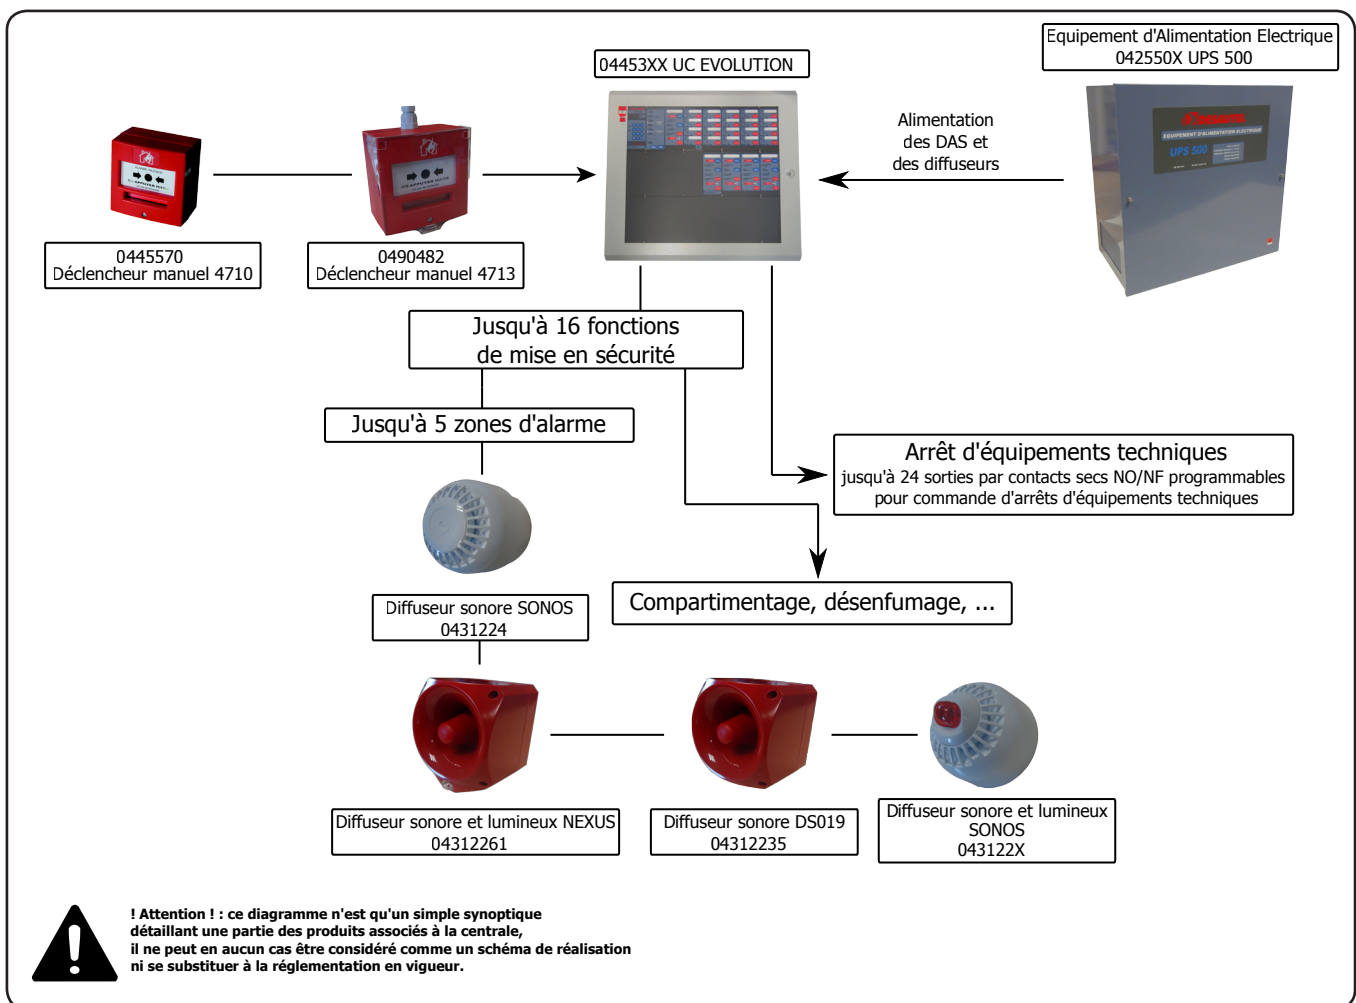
Equipement d'Alimentation Electrique
042550X UPS 500

04453XX UC EVOLUTION

Alimentation
des DAS et
des diffuseurs

0445570
Déclencheur manuel 4710

0490482
Déclencheur manuel 4713

Jusqu'à 16 fonctions
de mise en sécurité

Jusqu'à 5 zones d'alarme

Arrêt d'équipements techniques
jusqu'à 24 sorties par contacts secs NO/NF programmables
pour commande d'arrêts d'équipements techniques

Diffuseur sonore SONOS
0431224

Compartimentage, désenfumage, ...

Diffuseur sonore et lumineux NEXUS
04312261

Diffuseur sonore DS019
04312235

Diffuseur sonore et lumineux
SONOS
043122X

! Attention ! : ce diagramme n'est qu'un simple synoptique
détaillant une partie des produits associés à la centrale,
il ne peut en aucun cas être considéré comme un schéma de réalisation
ni se substituer à la réglementation en vigueur.